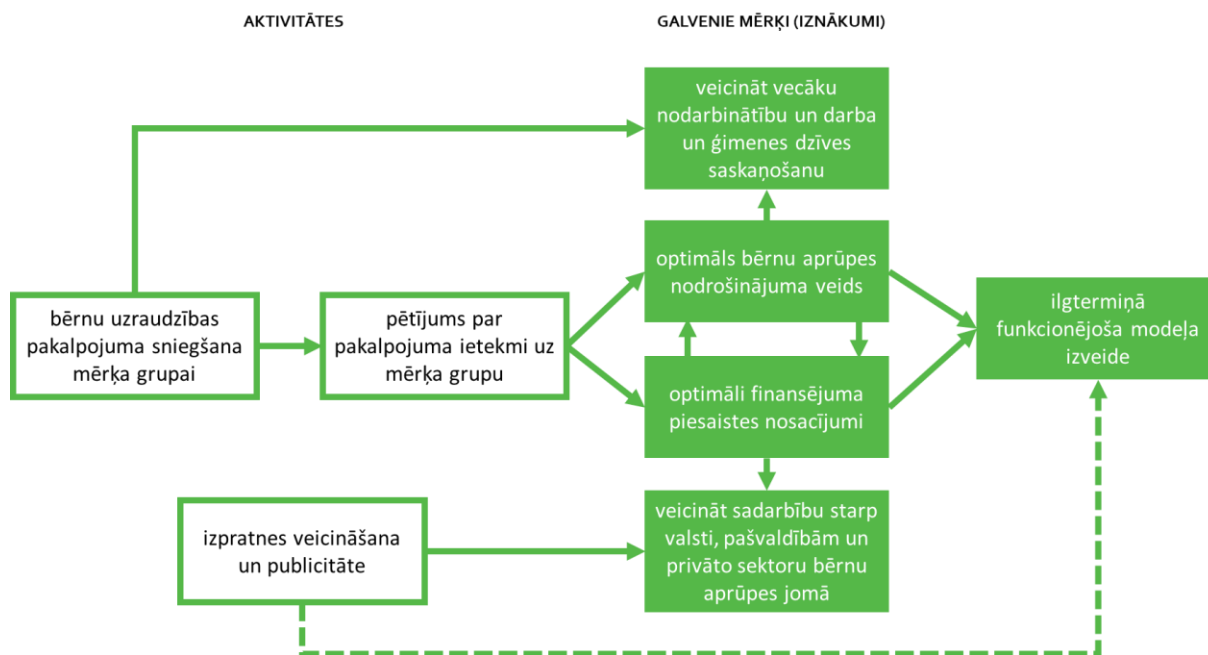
AKTIVITĀTES

GALVENIE MĒRĶI (IZNĀKUMI)

veicināt vecāku nodarbinātību un darba un ģimenes dzīves saskaņošanu

optimāls bērnu aprūpes nodrošinājuma veids

bērnu uzraudzības pakalpojuma sniegšana mērķa grupai

pētījums par pakalpojuma ietekmi uz mērķa grupu

ilgtermiņā funkcionējoša modeļa izveide

optimāli finansējuma piesaistes nosacījumi

izpratnes veicināšana un publicitāte

veicināt sadarbību starp valsti, pašvaldībām un privāto sektoru bērnu aprūpes jomā